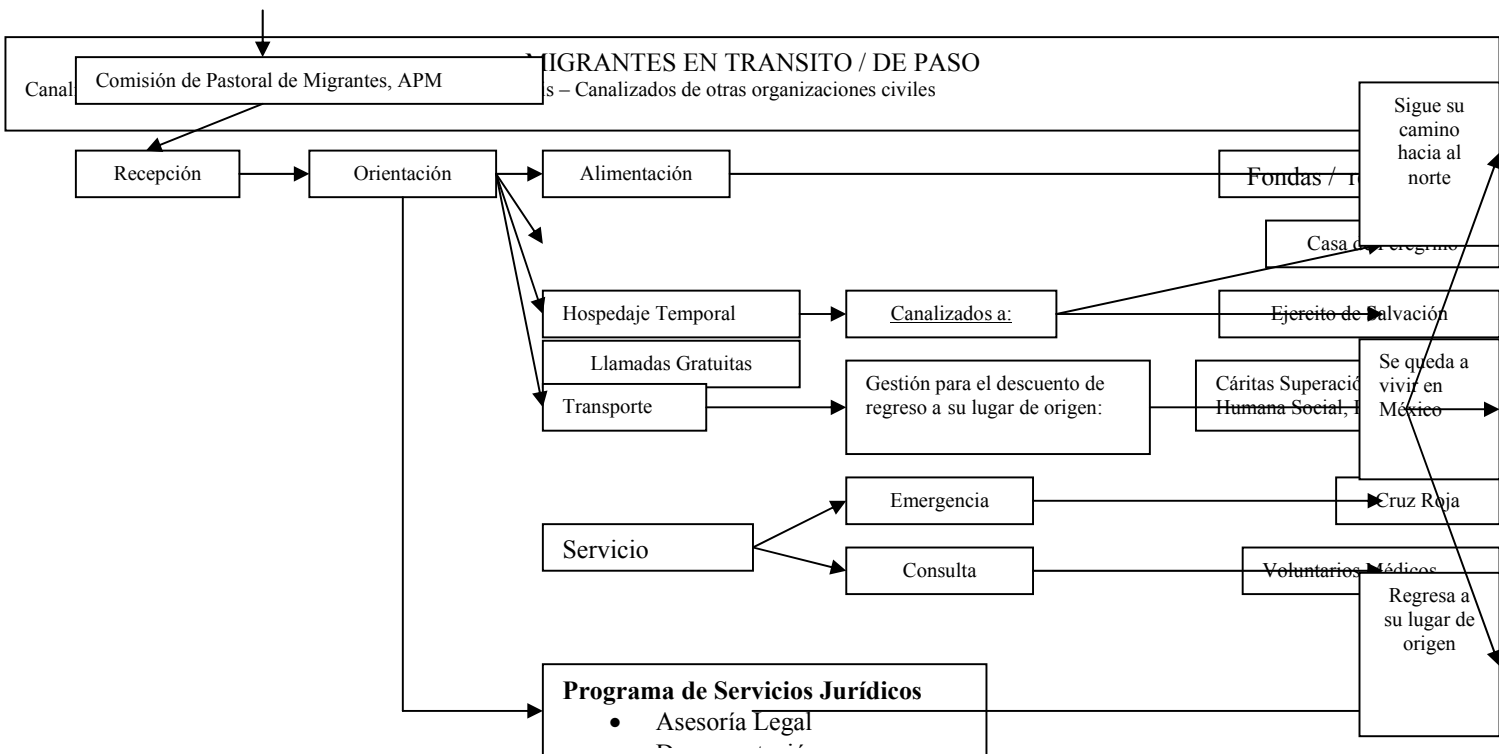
MIGRANTES EN TRANSITO / DE PASO
Canal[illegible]s – Canalizados de otras organizaciones civiles

Comisión de Pastoral de Migrantes, APM

Sigue su camino hacia al norte

Recepción

Orientación

Alimentación

Fondas / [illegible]

Casa d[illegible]

Hospedaje Temporal

Canalizados a:

Ejercito de Salvación

Llamadas Gratuitas

Se queda a vivir en México

Transporte

Gestión para el descuento de regreso a su lugar de origen:

Cáritas Superació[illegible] Humana Social, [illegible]

Emergencia

Cruz Roja

Servicio

Consulta

Voluntarios Médicos

Regresa a su lugar de origen

Programa de Servicios Jurídicos
• Asesoría Legal
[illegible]